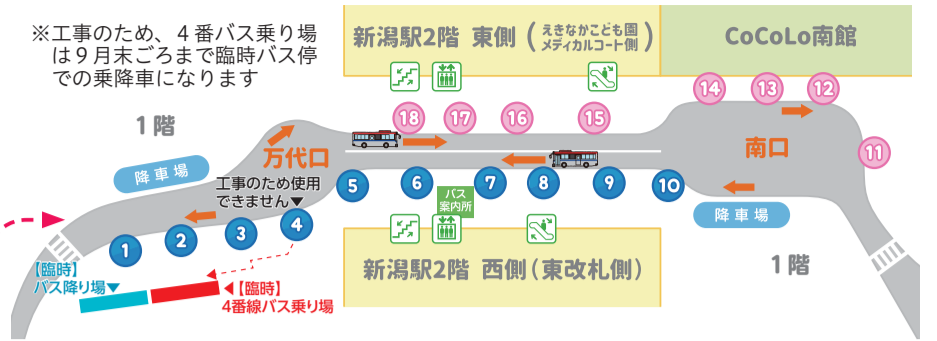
※工事のため、４番バス乗り場は９月末ごろまで臨時バス停での乗降車になります

新潟駅2階　東側（えきなかこども園 メディカルコート側）

CoCoLo南館

1階

降車場

万代口

工事のため使用できません▼

18　17　16　15

14　13　12

南口

11

5　6　7　8　9　10

バス案内所

降車場

1　2　3　4

新潟駅2階　西側（東改札側）

1階

【臨時】バス降り場▼

◀【臨時】4番線バス乗り場